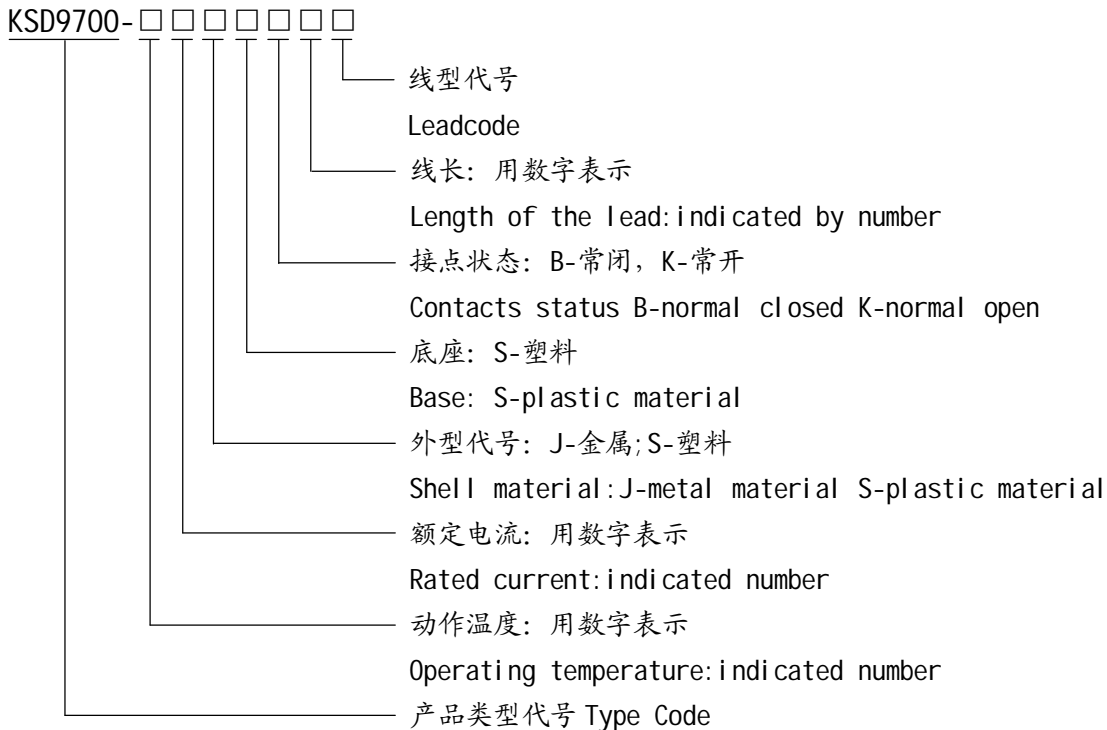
KSD9700-□□□□□□□

线型代号
Leadcode
线长：用数字表示
Length of the lead:indicated by number
接点状态：B-常闭，K-常开
Contacts status B-normal closed K-normal open
底座：S-塑料
Base: S-plastic material
外型代号：J-金属;S-塑料
Shell material:J-metal material S-plastic material
额定电流：用数字表示
Rated current:indicated number
动作温度：用数字表示
Operating temperature:indicated number
产品类型代号 Type Code